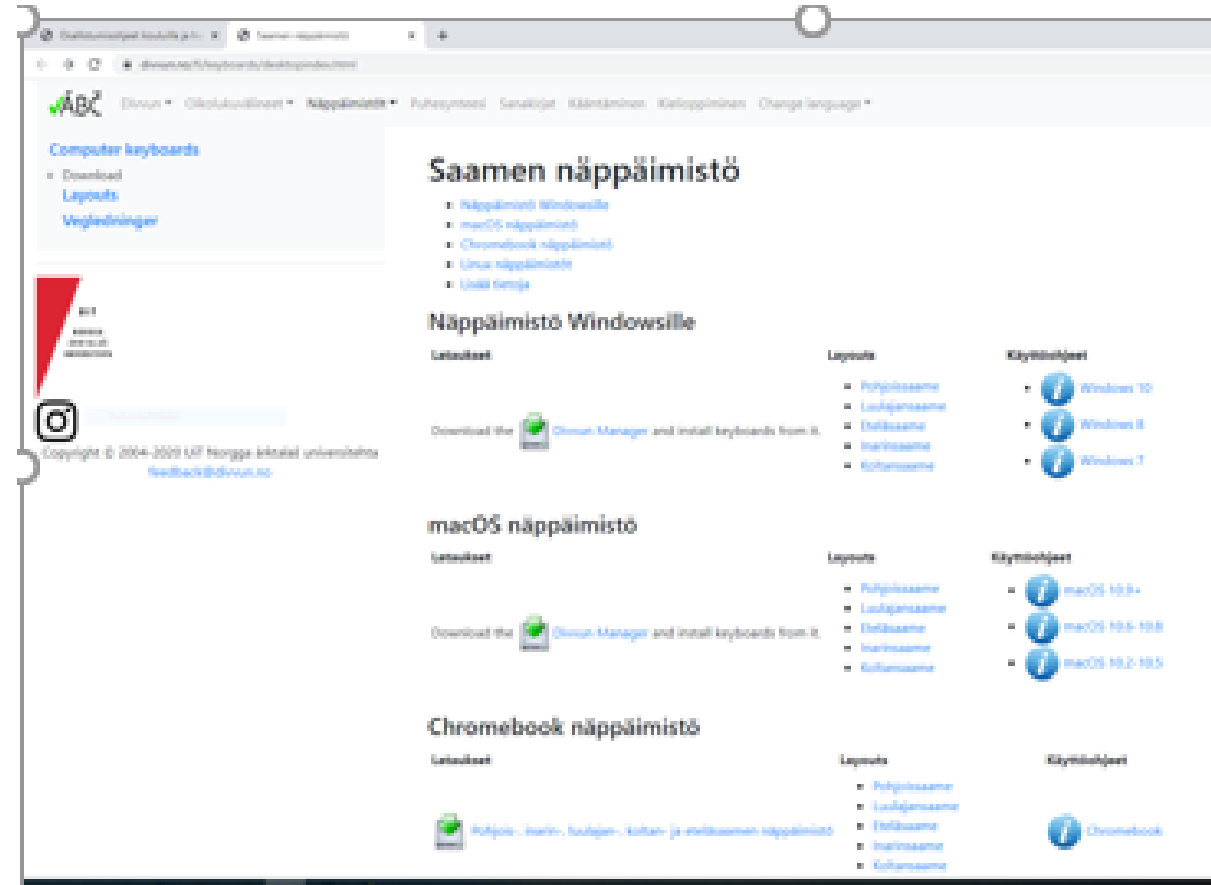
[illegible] × Saamen näppäimistö ×
divvun.no/fi/keyboards/desktop/index.html

ABC Divvun ▾ Oikolukuvälineet ▾ Näppäimistöt ▾ Puhesynteesi Sanakirjat Kääntäminen Kieloppiminen Change language ▾

Computer keyboards
• Download
Layouts
Veiledninger

UIT NORGGA ÁRKTALAŠ UNIVERSITEHTA

Copyright © 2004-2020 UiT Norgga árktalaš universitehta
feedback@divvun.no

Saamen näppäimistö
• Näppäimistö Windowsille
• macOS näppäimistö
• Chromebook näppäimistö
• Linux näppäimistöt
• Lisää tietoja

Näppäimistö Windowsille

| Lataukset | Layouts | Käyttöohjeet |
|---|---|---|
| Download the Divvun Manager and install keyboards from it. | • Pohjoissaame • Luulajansaame • Eteläsaame • Inarinsaame • Koltansaame | • Windows 10 • Windows 8 • Windows 7 |

macOS näppäimistö

| Lataukset | Layouts | Käyttöohjeet |
|---|---|---|
| Download the Divvun Manager and install keyboards from it. | • Pohjoissaame • Luulajansaame • Eteläsaame • Inarinsaame • Koltansaame | • macOS 10.9+ • macOS 10.6-10.8 • macOS 10.2-10.5 |

Chromebook näppäimistö

| Lataukset | Layouts | Käyttöohjeet |
|---|---|---|
| Pohjois-, inarin-, luulajan-, koltan- ja eteläsaamen näppäimistö | • Pohjoissaame • Luulajansaame • Eteläsaame • Inarinsaame • Koltansaame | Chromebook |